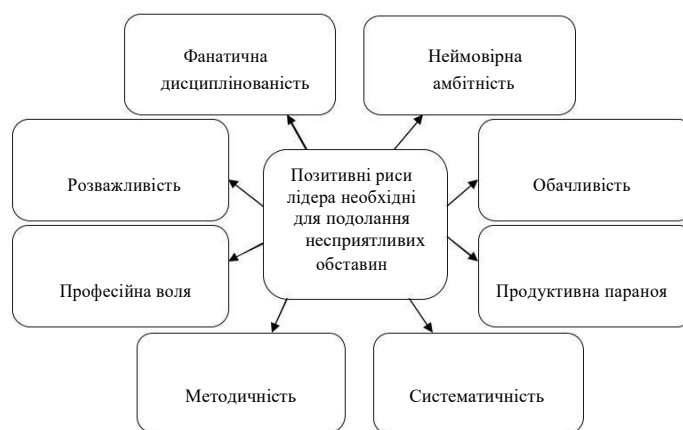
Фанатична дисциплінованість

Неймовірна амбітність

Розважливість

Позитивні риси лідера необхідні для подолання несприятливих обставин

Обачливість

Професійна воля

Продуктивна параноя

Методичність

Систематичність